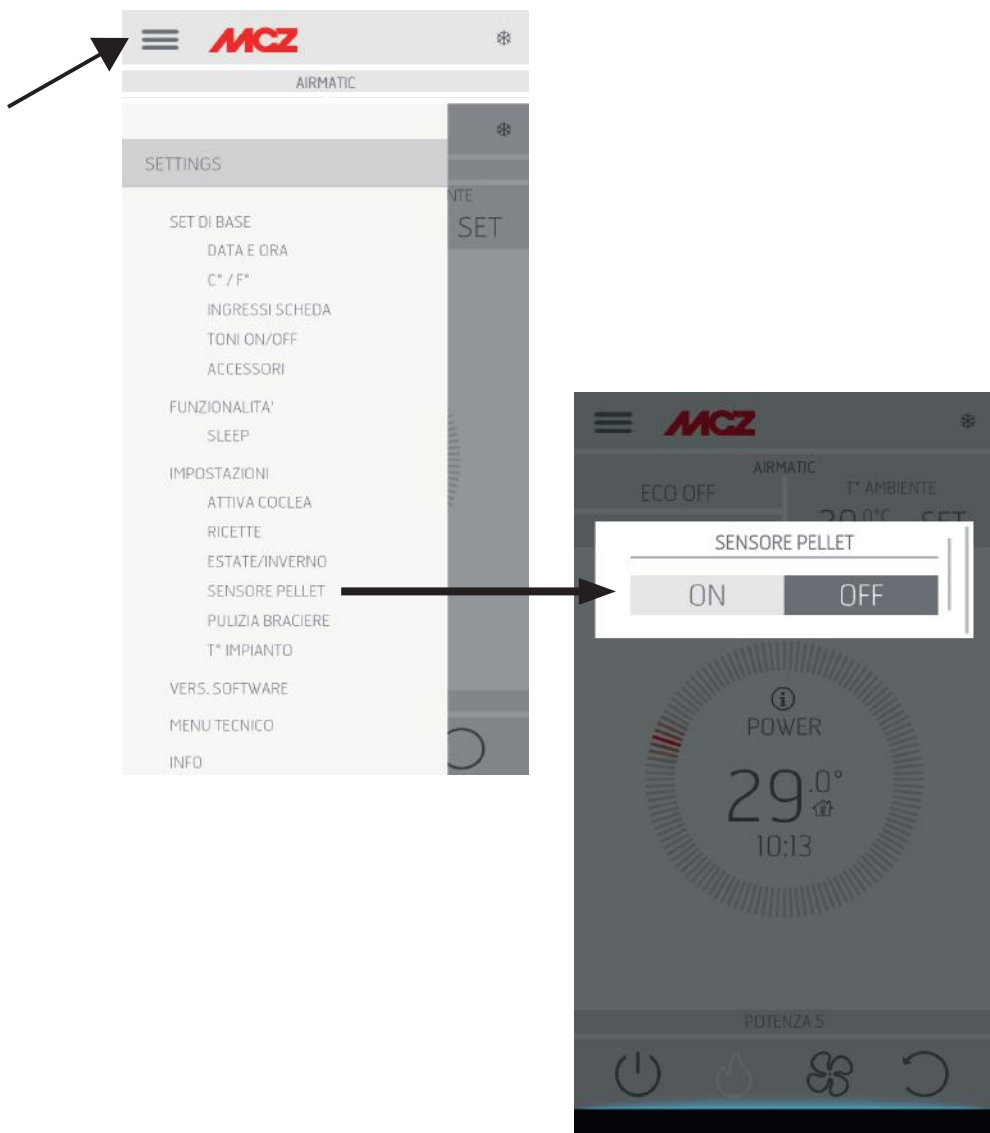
MCZ

AIRMATIC

SETTINGS

NTE
SET

SET DI BASE
DATA E ORA
C° / F°
INGRESSI SCHEDA
TONI ON/OFF
ACCESSORI

FUNZIONALITA'
SLEEP

IMPOSTAZIONI
ATTIVA COCLEA
RICETTE
ESTATE/INVERNO
SENSORE PELLET
PULIZIA BRACIERE
T° IMPIANTO

VERS. SOFTWARE

MENU TECNICO

INFO

MCZ

AIRMATIC

ECO OFF

T° AMBIENTE

SENSORE PELLET

ON | OFF

POWER

29.0°

10:13

POTENZA 5